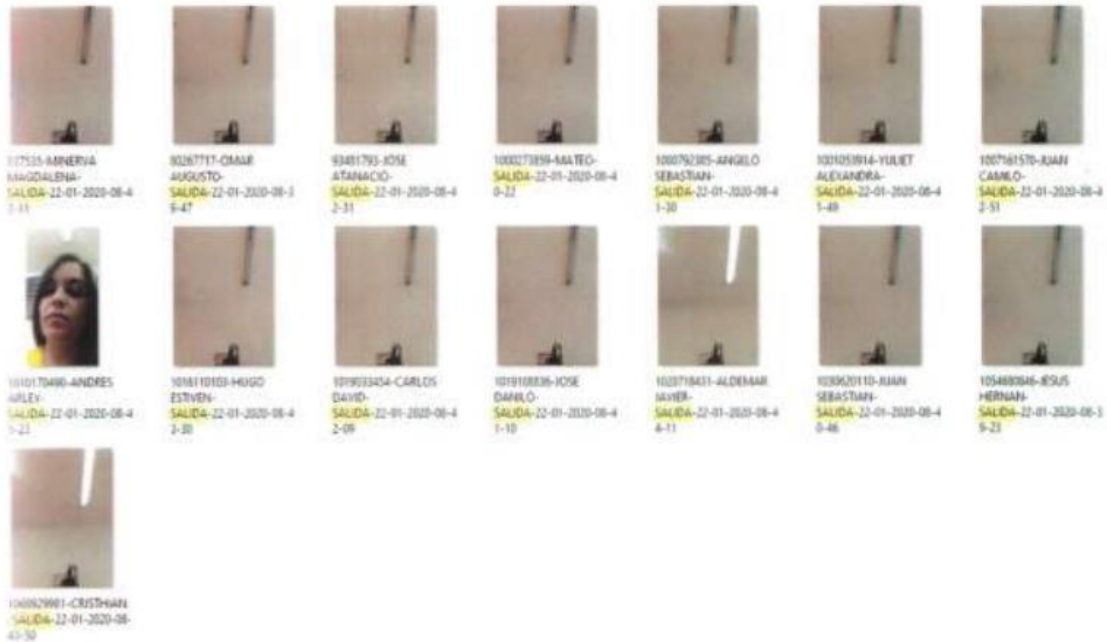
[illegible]7535-MINERVA MAGDALENA-SALIDA-22-01-2020-08-42-11

80267717-OMAR AUGUSTO-SALIDA-22-01-2020-08-39-47

93481793-JOSE ATANACIO-SALIDA-22-01-2020-08-42-31

1000273859-MATEO-SALIDA-22-01-2020-08-40-22

1000792385-ANGELO SEBASTIAN-SALIDA-22-01-2020-08-41-30

1001053914-YULIET ALEXANDRA-SALIDA-22-01-2020-08-41-49

1007161570-JUAN CAMILO-SALIDA-22-01-2020-08-42-51

1010170490-ANDRES ARLEY-SALIDA-22-01-2020-08-41-23

1016110103-HUGO ESTIVEN-SALIDA-22-01-2020-08-42-30

1019033454-CARLOS DAVID-SALIDA-22-01-2020-08-42-09

1019108836-JOSE DANILO-SALIDA-22-01-2020-08-41-10

1020718431-ALDEMAR JAVIER-SALIDA-22-01-2020-08-44-11

1030620110-JUAN SEBASTIAN-SALIDA-22-01-2020-08-40-46

1054680846-JESUS HERNAN-SALIDA-22-01-2020-08-39-23

1069929981-CRISTHIAN-SALIDA-22-01-2020-08-43-50